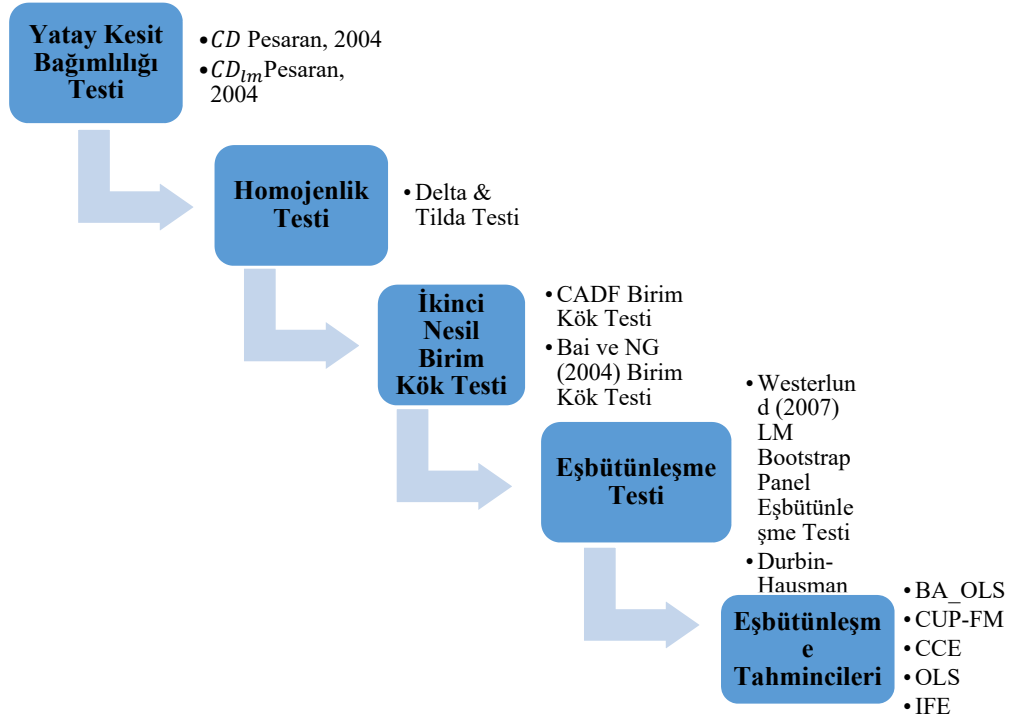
Yatay Kesit Bağımlılığı Testi

• $CD$ Pesaran, 2004
• $CD_{lm}$ Pesaran, 2004

Homojenlik Testi

• Delta & Tilda Testi

İkinci Nesil Birim Kök Testi

• CADF Birim Kök Testi
• Bai ve NG (2004) Birim Kök Testi

Eşbütünleşme Testi

• Westerlund (2007) LM Bootstrap Panel Eşbütünleşme Testi
• Durbin-Hausman

Eşbütünleşme Tahmincileri

• BA_OLS
• CUP-FM
• CCE
• OLS
• IFE